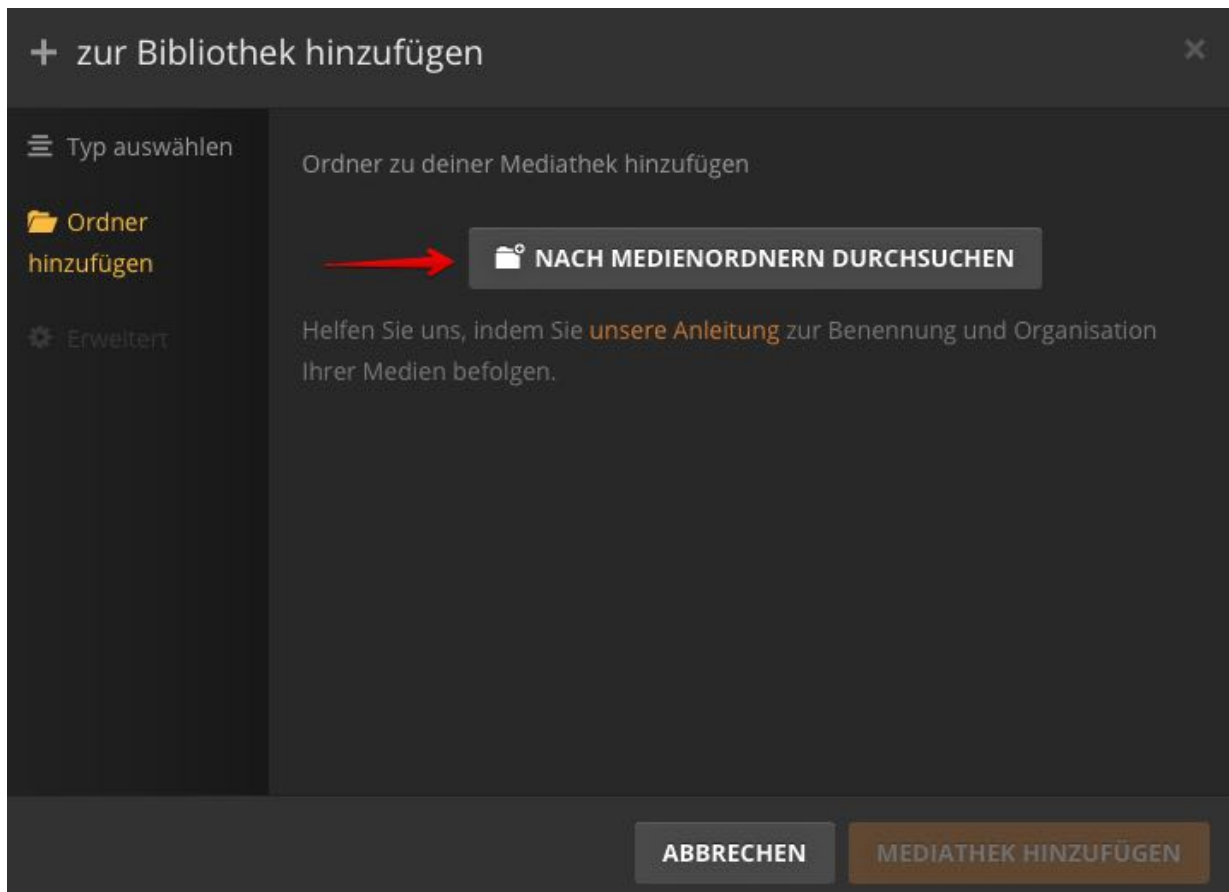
+ zur Bibliothek hinzufügen

×

Typ auswählen

Ordner hinzufügen

Erweitert

Ordner zu deiner Mediathek hinzufügen

NACH MEDIENORDNERN DURCHSUCHEN

Helfen Sie uns, indem Sie unsere Anleitung zur Benennung und Organisation Ihrer Medien befolgen.

ABBRECHEN

MEDIATHEK HINZUFÜGEN